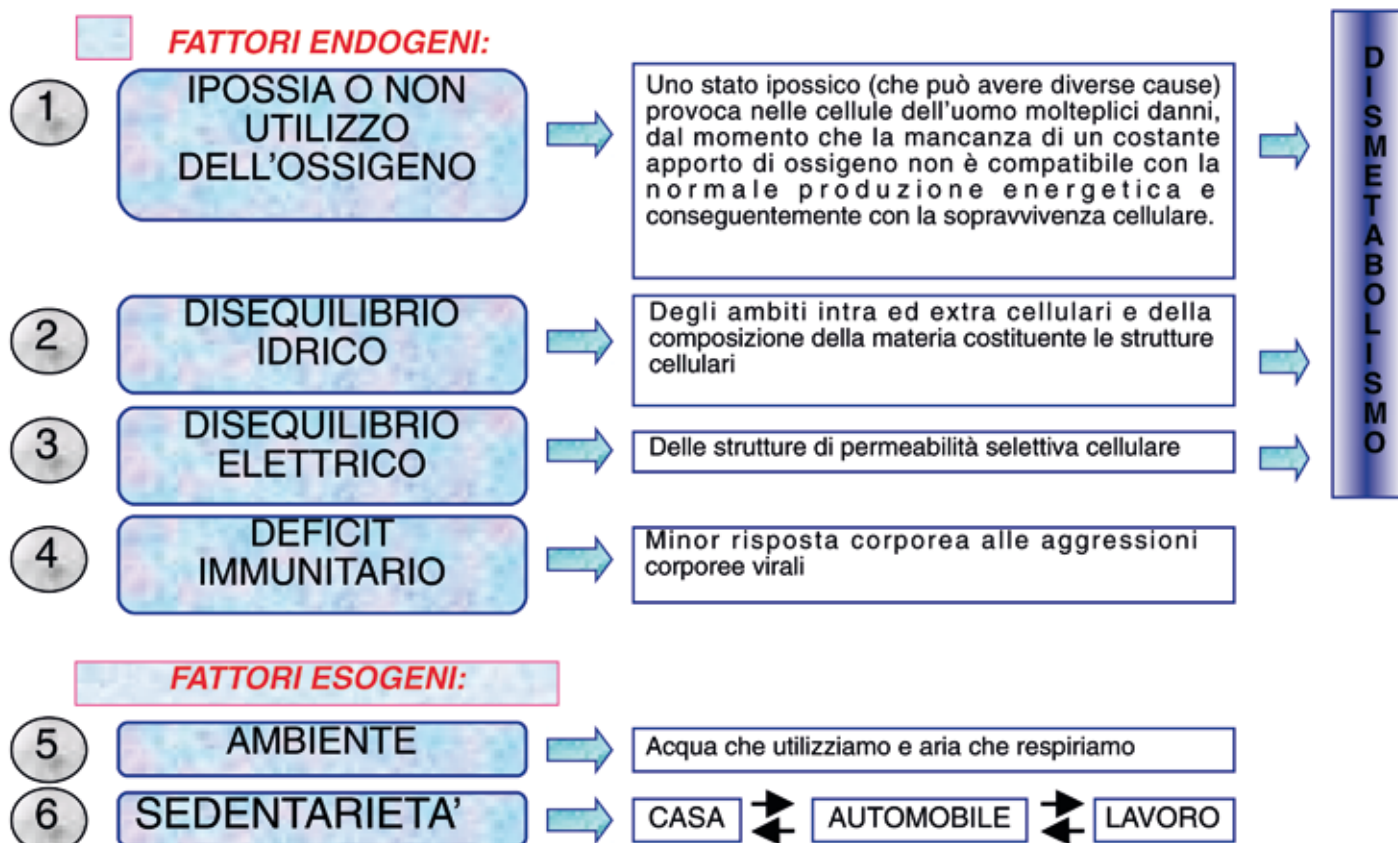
FATTORI ENDOGENI:

1 IPOSSIA O NON UTILIZZO DELL'OSSIGENO

Uno stato ipossico (che può avere diverse cause) provoca nelle cellule dell'uomo molteplici danni, dal momento che la mancanza di un costante apporto di ossigeno non è compatibile con la normale produzione energetica e conseguentemente con la sopravvivenza cellulare.

2 DISEQUILIBRIO IDRICO

Degli ambiti intra ed extra cellulari e della composizione della materia costituente le strutture cellulari

3 DISEQUILIBRIO ELETTRICO

Delle strutture di permeabilità selettiva cellulare

4 DEFICIT IMMUNITARIO

Minor risposta corporea alle aggressioni corporee virali

D I S M E T A B O L I S M O

FATTORI ESOGENI:

5 AMBIENTE

Acqua che utilizziamo e aria che respiriamo

6 SEDENTARIETA'

CASA AUTOMOBILE LAVORO